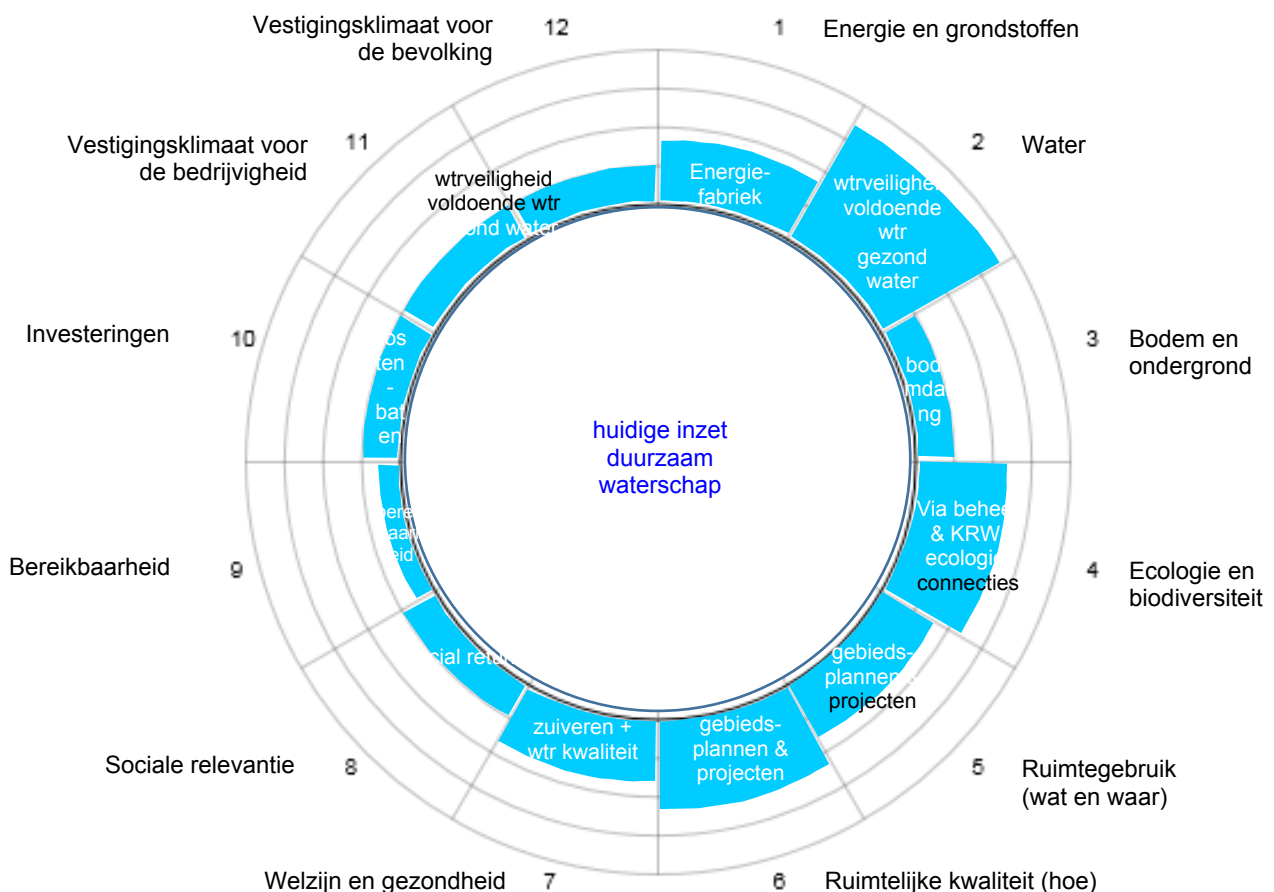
12 Vestigingsklimaat voor de bevolking

1 Energie en grondstoffen

11 Vestigingsklimaat voor de bedrijvigheid

2 Water

10 Investeringen

3 Bodem en ondergrond

9 Bereikbaarheid

4 Ecologie en biodiversiteit

8 Sociale relevantie

5 Ruimtegebruik (wat en waar)

7 Welzijn en gezondheid

6 Ruimtelijke kwaliteit (hoe)

Energie-fabriek

wtrveiligher voldoende wtr gezond water

bod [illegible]mda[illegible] ng

Via behee & KRW ecologi connecties

gebieds-plannen projecten

gebieds-plannen & projecten

zuiveren + wtr kwaliteit

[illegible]cial retu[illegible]

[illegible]ere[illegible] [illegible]aar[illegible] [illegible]eid

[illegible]os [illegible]ten - bat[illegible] en

wtrveiligheid voldoende wtr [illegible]ond water

huidige inzet duurzaam waterschap